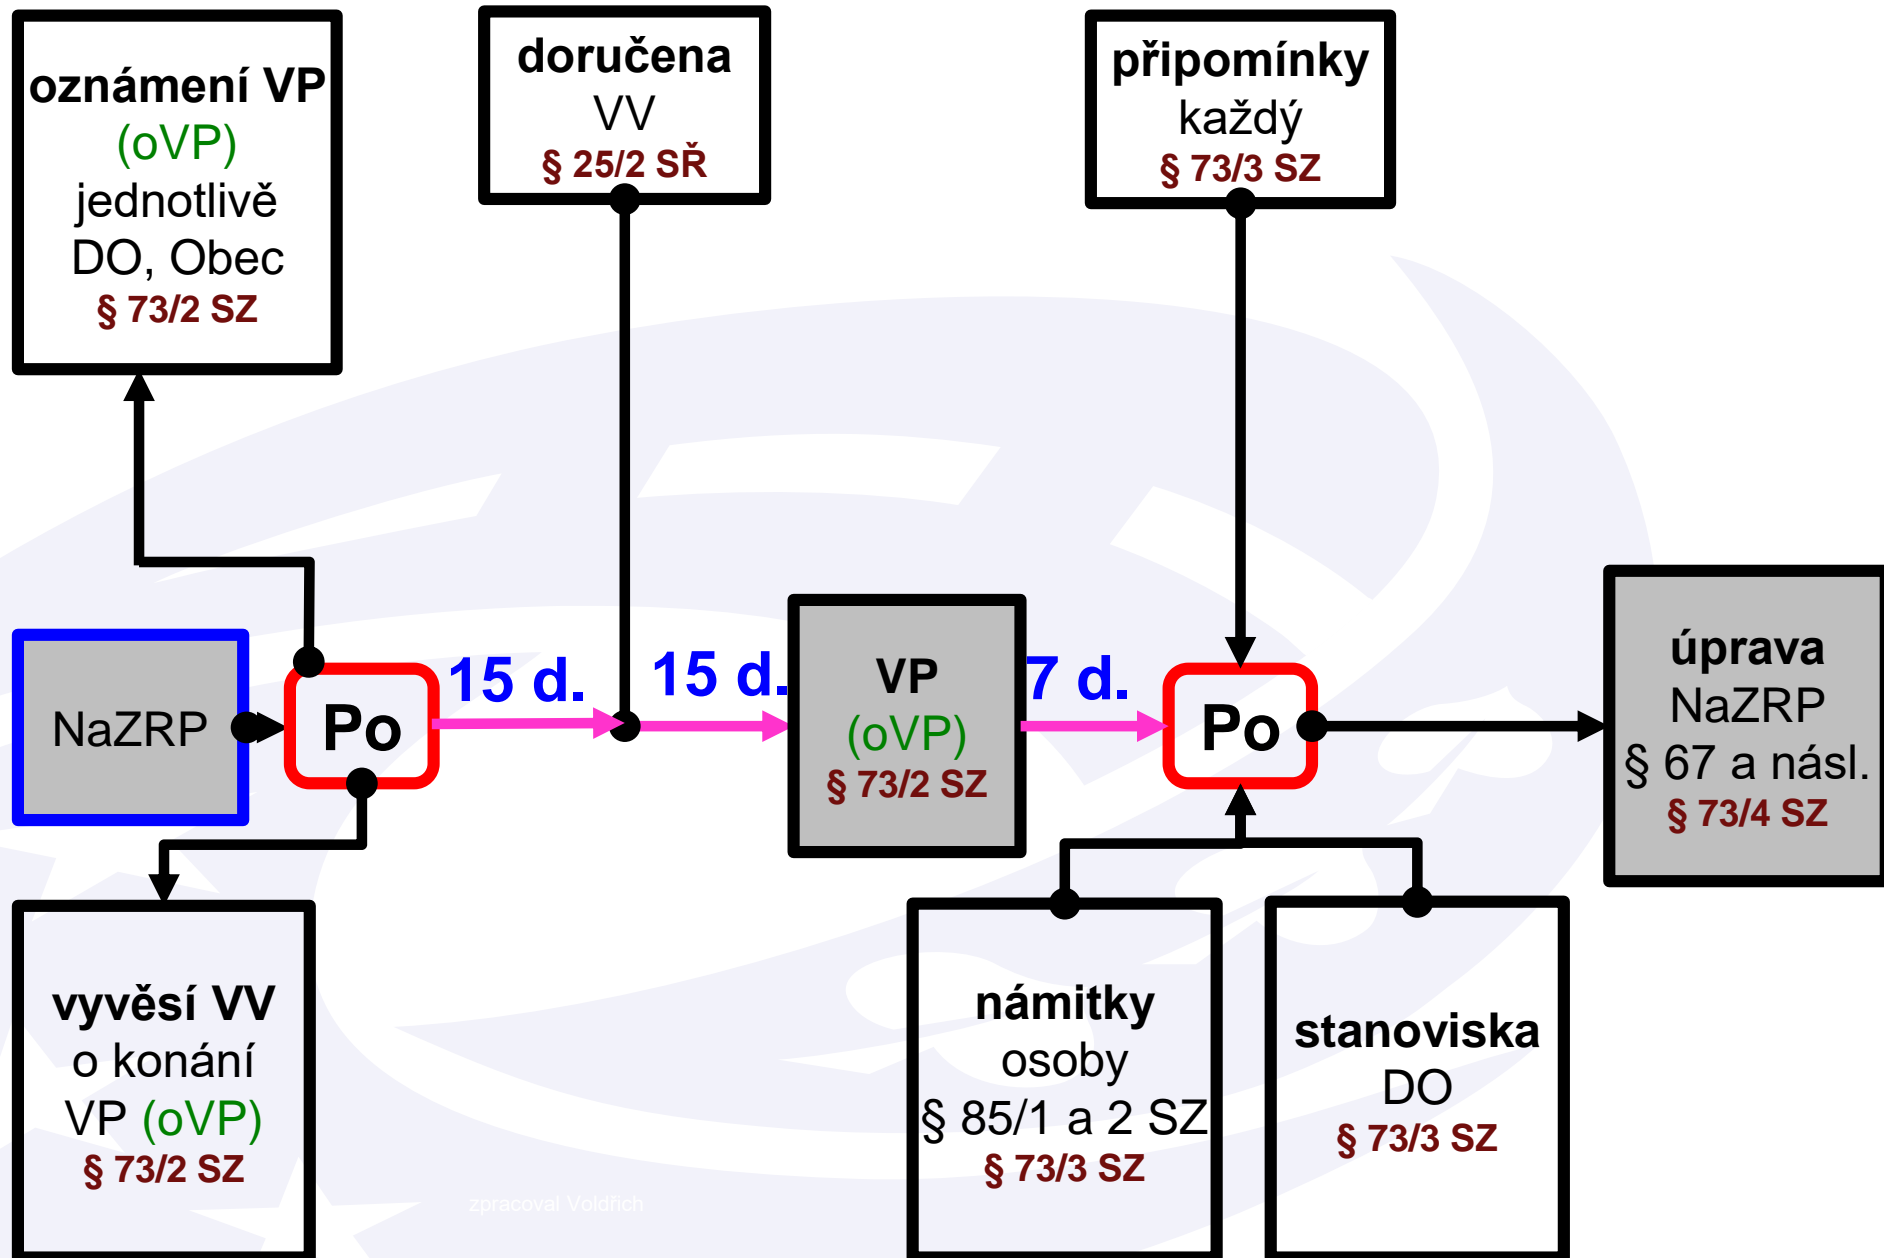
oznámení VP
(oVP)
jednotlivě
DO, Obec
§ 73/2 SZ

doručena
VV
§ 25/2 SŘ

připomínky
každý
§ 73/3 SZ

NaZRP

Po

15 d.

15 d.

VP
(oVP)
§ 73/2 SZ

7 d.

Po

úprava
NaZRP
§ 67 a násl.
§ 73/4 SZ

vyvěsí VV
o konání
VP (oVP)
§ 73/2 SZ

zpracoval Voldřich

námitky
osoby
§ 85/1 a 2 SZ
§ 73/3 SZ

stanoviska
DO
§ 73/3 SZ